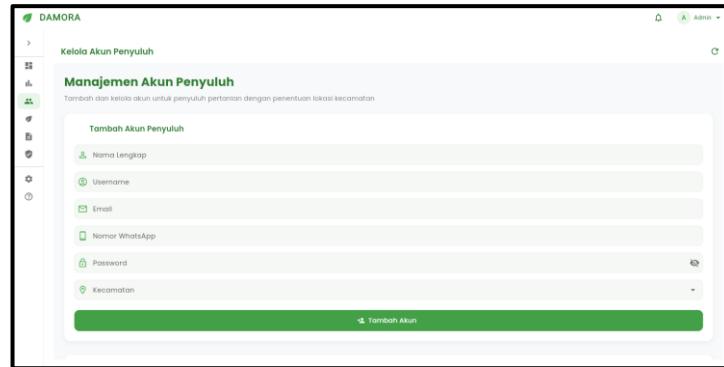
DAMORA

A Admin

Kelola Akun Penyuluh

Manajemen Akun Penyuluh

Tambah dan kelola akun untuk penyuluh pertanian dengan penentuan lokasi kecamatan

Tambah Akun Penyuluh

Nama Lengkap

Username

Email

Nomor WhatsApp

Password

Kecamatan

Tambah Akun